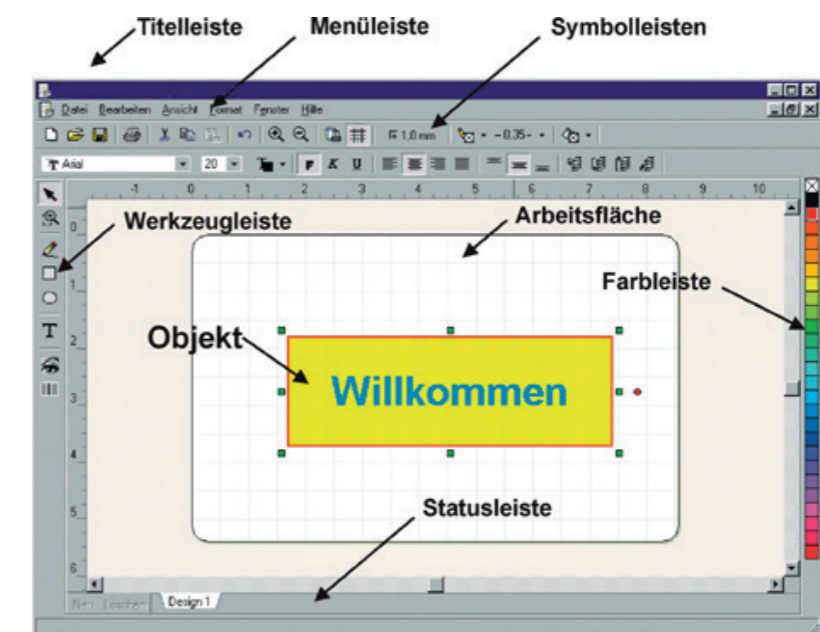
Titelleiste
Menüleiste
Symbolleisten

Datei Bearbeiten Ansicht Format Fenster Hilfe

1,0 mm
-0,35-

Arial
20
F K U

-1 0 1 2 3 4 5 6 7 8 9 10

Werkzeugleiste
Arbeitsfläche
Farbleiste

0
1
2
3
4
5
6

Objekt
Willkommen

Statusleiste

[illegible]
Design 1